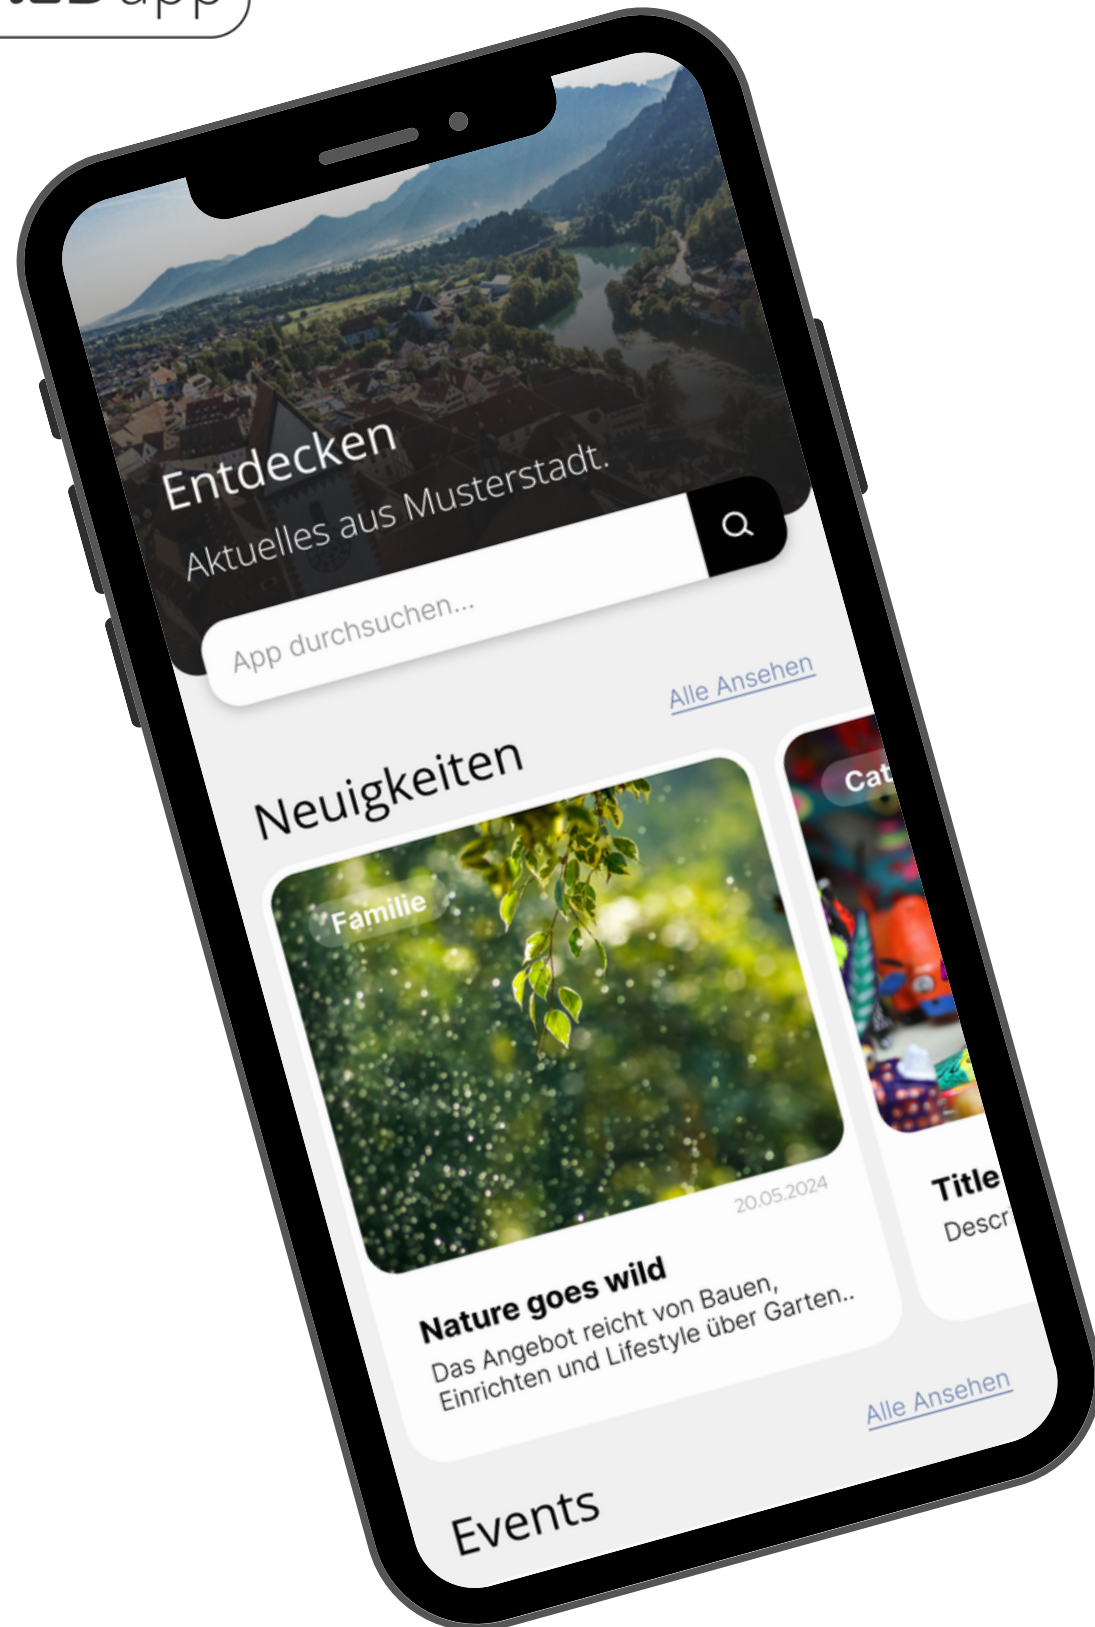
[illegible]app

Entdecken
Aktuelles aus Musterstadt.

App durchsuchen...

Alle Ansehen

Neuigkeiten

Familie

20.05.2024

Nature goes wild
Das Angebot reicht von Bauen, Einrichten und Lifestyle über Garten..

Cat

Title
Descr

Alle Ansehen

Events